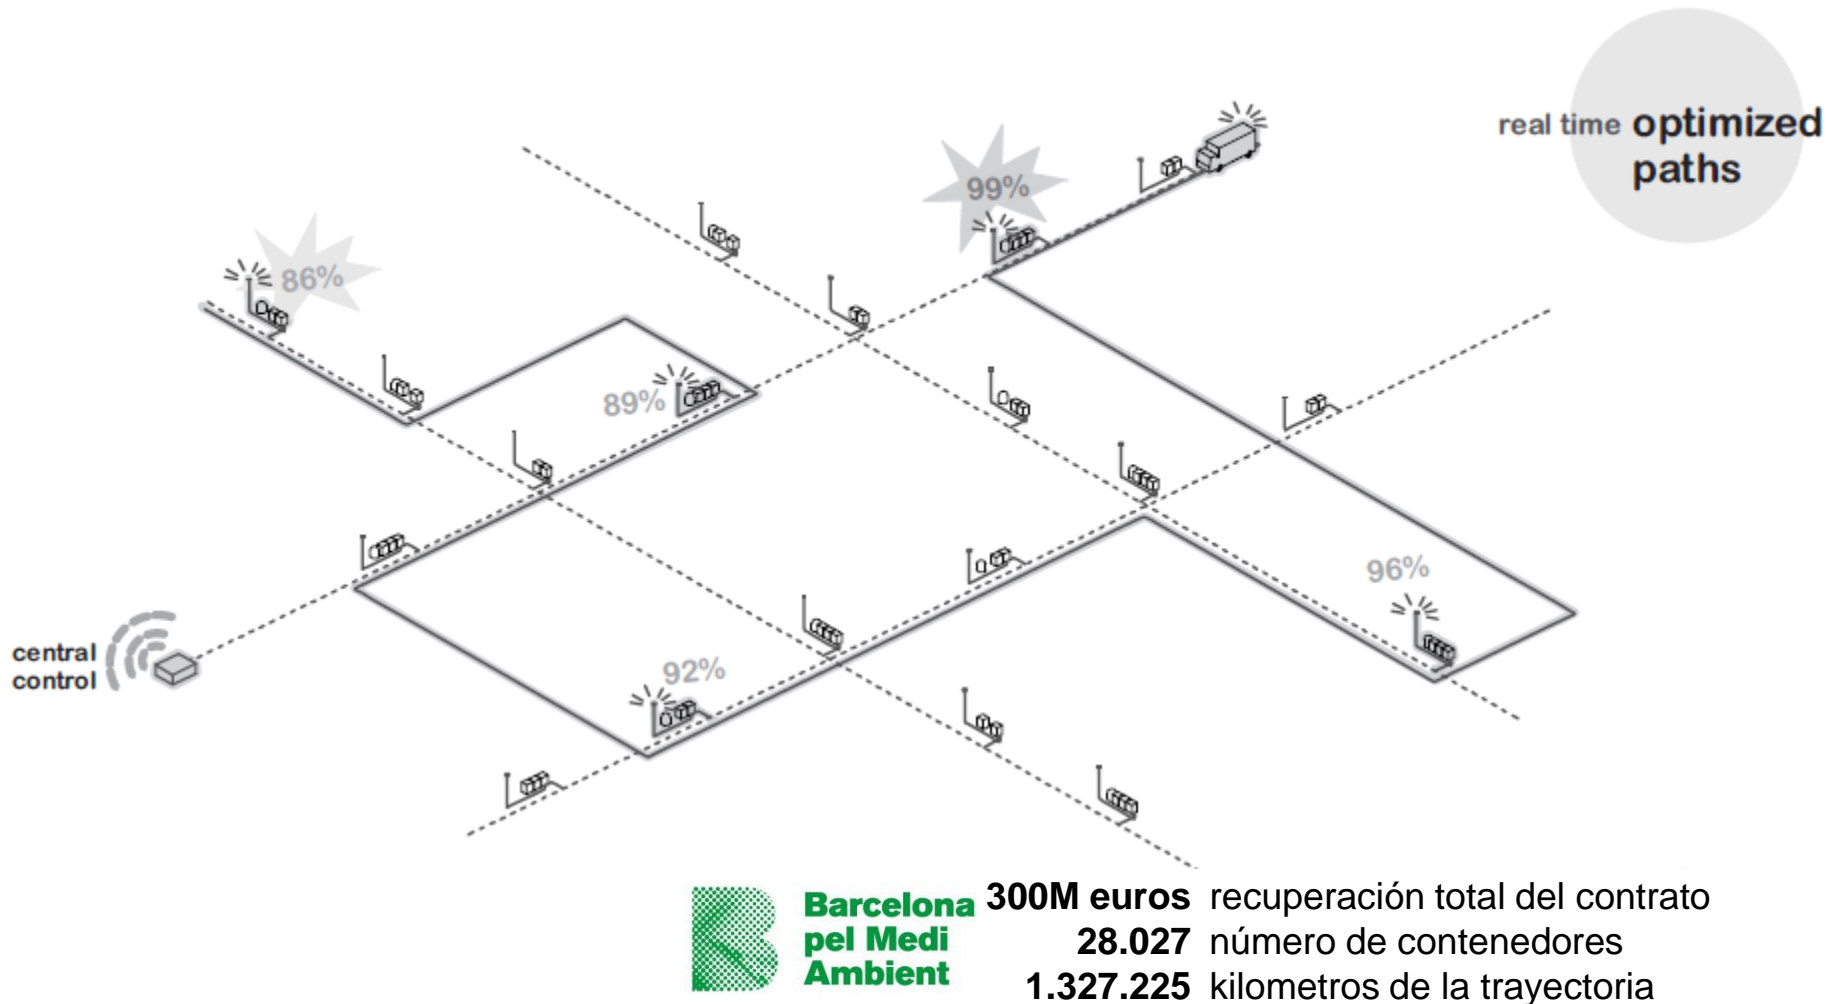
real time optimized paths

99%

86%

89%

96%

92%

central control

Barcelona pel Medi Ambient

| | |
|---|---|
| 300M euros | recuperación total del contrato |
| 28.027 | número de contenedores |
| 1.327.225 | kilometros de la trayectoria |